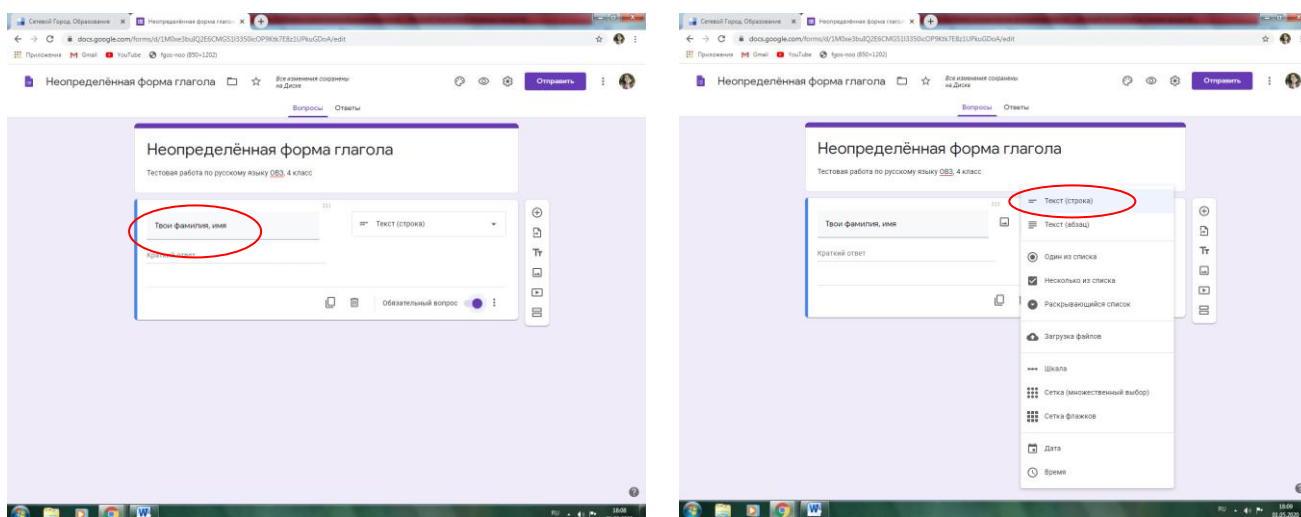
Сетевой Город. Образование ×
Неопределённая форма глаго ×
docs.google.com/forms/d/1M0xe3bu8Q2E6CMGS1I3350icOP9Ktk7E8z1UPkuGDoA/edit
Приложения Gmail YouTube fgos-noo (850×1202)

Неопределённая форма глагола
Все изменения сохранены на Диске
Отправить
Вопросы Ответы

Неопределённая форма глагола
Тестовая работа по русскому языку ОВЗ, 4 класс

Твои фамилия, имя
Текст (строка)
Краткий ответ
Обязательный вопрос

RU 18:08

Сетевой Город. Образование ×
Неопределённая форма глаго ×
docs.google.com/forms/d/1M0xe3bu8Q2E6CMGS1I3350icOP9Ktk7E8z1UPkuGDoA/edit
Приложения Gmail YouTube fgos-noo (850×1202)

Неопределённая форма глагола
Все изменения сохранены на Диске
Отправить
Вопросы Ответы

Неопределённая форма глагола
Тестовая работа по русскому языку ОВЗ, 4 класс

Твои фамилия, имя
Краткий ответ

Текст (строка)
Текст (абзац)
Один из списка
Несколько из списка
Раскрывающийся список
Загрузка файлов
Шкала
Сетка (множественный выбор)
Сетка флажков
Дата
Время

RU 18:09 31.05.2020